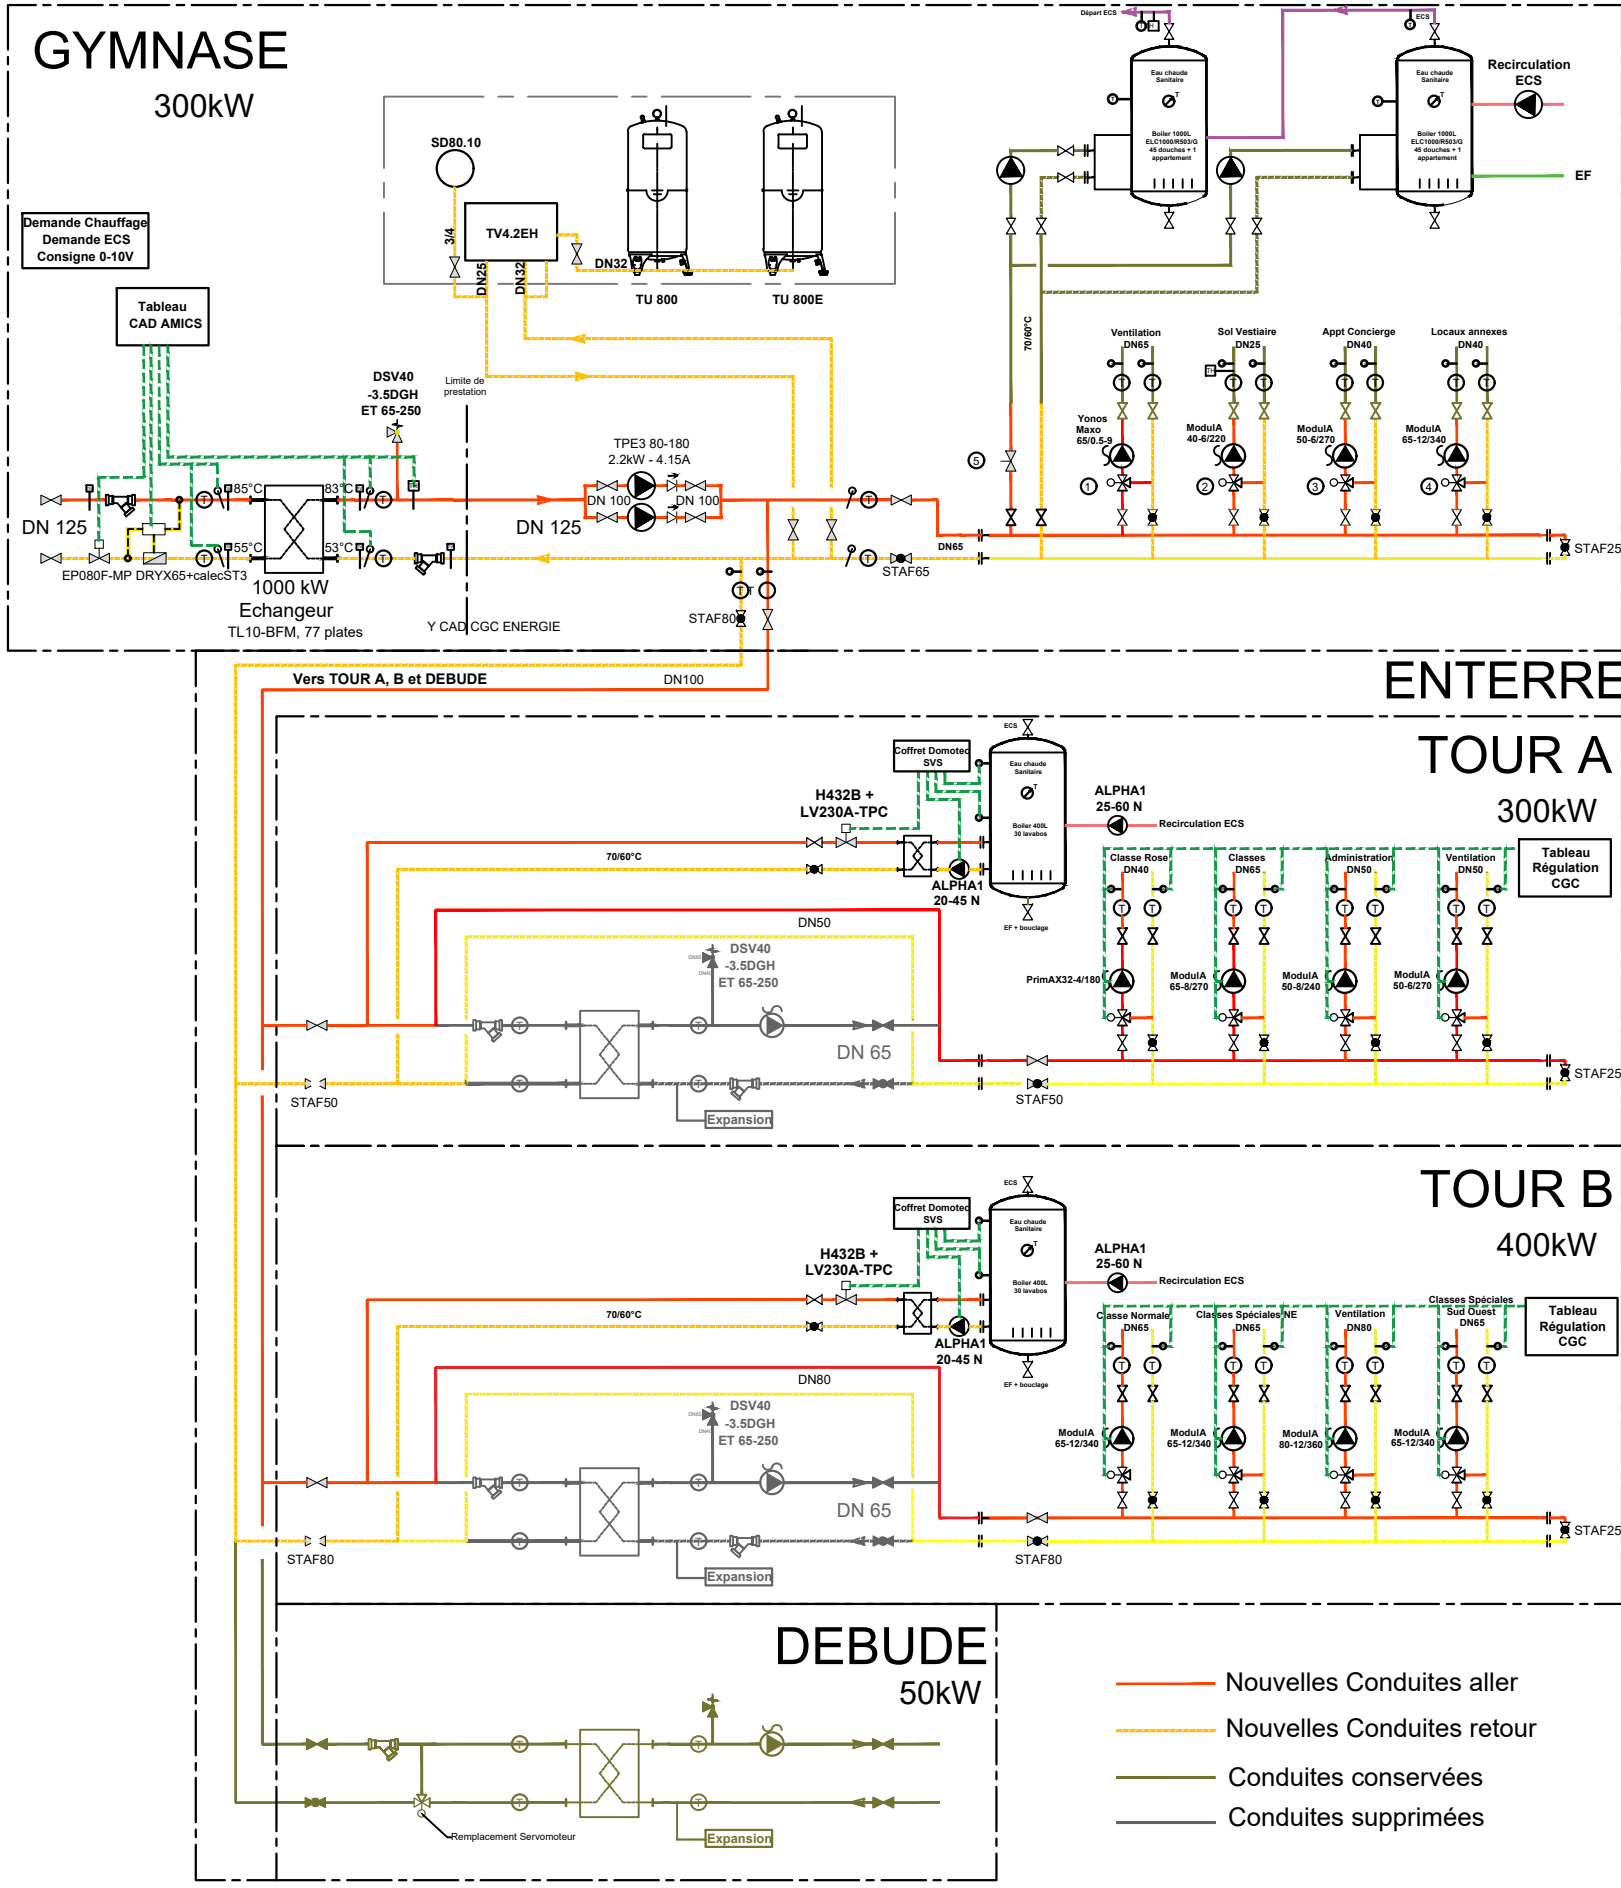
GYMNASE
300kW

Départ ECS
ECS
Eau chaude Sanitaire
Boiler 1000L ELC1000/R503/G 45 douches + 1 appartement
Eau chaude Sanitaire
Boiler 1000L ELC1000/R503/G 45 douches + 1 appartement
Recirculation ECS
EF

SD80.10
3/4
TV4.2EH
DN25
DN32
DN32
TU 800
TU 800E

Demande Chauffage
Demande ECS
Consigne 0-10V

Tableau CAD AMICS

DSV40 -3.5DGH ET 65-250
Limite de prestation
TPE3 80-180
2.2kW - 4.15A
DN 100
DN 100
DN 125
DN 125
85°C
83°C
55°C
53°C
EP080F-MP DRYX65+calecST3
1000 kW
Echangeur
TL10-BFM, 77 plates
Y CAD CGC ENERGIE
STAF80
STAF65
DN65
70/60°C
5

Ventilation DN65
Sol Vestiaire DN25
Appt Concierge DN40
Locaux annexes DN40
Yonos Maxo 65/0.5-9
ModulA 40-6/220
ModulA 50-6/270
ModulA 65-12/340
1
2
3
4
STAF25

Vers TOUR A, B et DEBUDE
DN100
ENTERRE

TOUR A
300kW
ECS
Coffret Domotec SVS
Eau chaude Sanitaire
Boiler 400L 30 lavabos
EF + bouclage
H432B + LV230A-TPC
ALPHA1 25-60 N
Recirculation ECS
70/60°C
ALPHA1 20-45 N
Classe Rose DN40
Classes DN65
Administration DN50
Ventilation DN50
Tableau Régulation CGC
DN50
DSV40 -3.5DGH ET 65-250
PrimAX32-4/180
ModulA 65-8/270
ModulA 50-8/240
ModulA 50-6/270
DN 65
STAF50
STAF50
Expansion
STAF25

TOUR B
400kW
ECS
Coffret Domotec SVS
Eau chaude Sanitaire
Boiler 400L 30 lavabos
EF + bouclage
H432B + LV230A-TPC
ALPHA1 25-60 N
Recirculation ECS
70/60°C
ALPHA1 20-45 N
Classe Normale DN65
Classes Spéciales NE DN65
Ventilation DN80
Classes Spéciales Sud Ouest DN65
Tableau Régulation CGC
DN80
DSV40 -3.5DGH ET 65-250
ModulA 65-12/340
ModulA 65-12/340
ModulA 80-12/360
ModulA 65-12/340
DN 65
STAF80
STAF80
Expansion
STAF25

DEBUDE
50kW
Remplacement Servomoteur
Expansion

Nouvelles Conduites aller
Nouvelles Conduites retour
Conduites conservées
Conduites supprimées